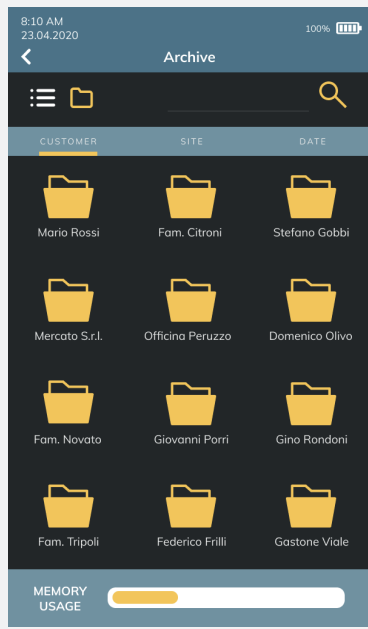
8:10 AM
23.04.2020

100%

Archive

CUSTOMER
SITE
DATE

Mario Rossi
Fam. Citroni
Stefano Gobbi

Mercato S.r.l.
Officina Peruzzo
Domenico Olivo

Fam. Novato
Giovanni Porri
Gino Rondoni

Fam. Tripoli
Federico Frilli
Gastone Viale

MEMORY USAGE